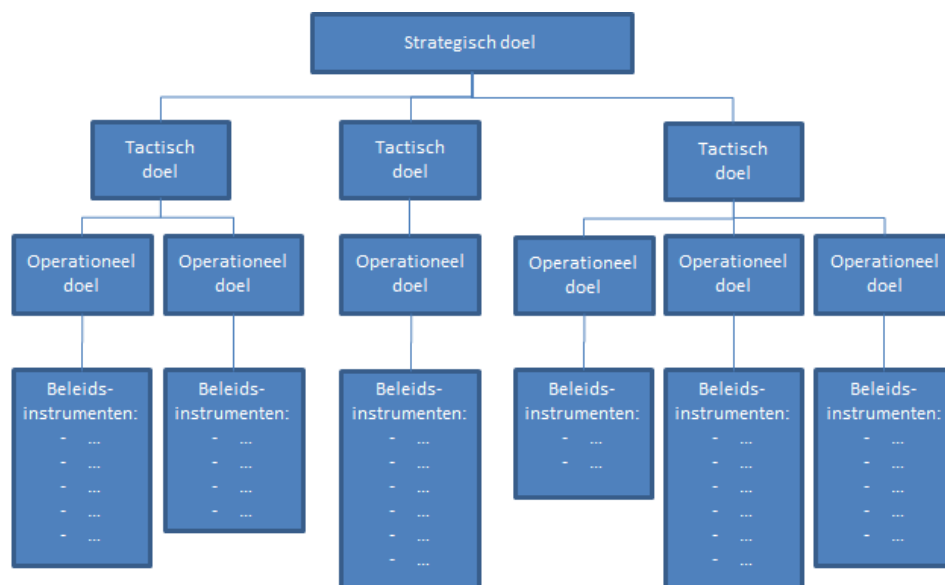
Strategisch doel

Tactisch doel

Tactisch doel

Tactisch doel

Operationeel doel

Operationeel doel

Operationeel doel

Operationeel doel

Operationeel doel

Operationeel doel

Beleidsinstrumenten:
- ...
- ...
- ...
- ...
- ...

Beleidsinstrumenten:
- ...
- ...
- ...
- ...

Beleidsinstrumenten:
- ...
- ...
- ...
- ...
- ...
- ...

Beleidsinstrumenten:
- ...
- ...

Beleidsinstrumenten:
- ...
- ...
- ...
- ...
- ...
- ...

Beleidsinstrumenten:
- ...
- ...
- ...
- ...
- ...